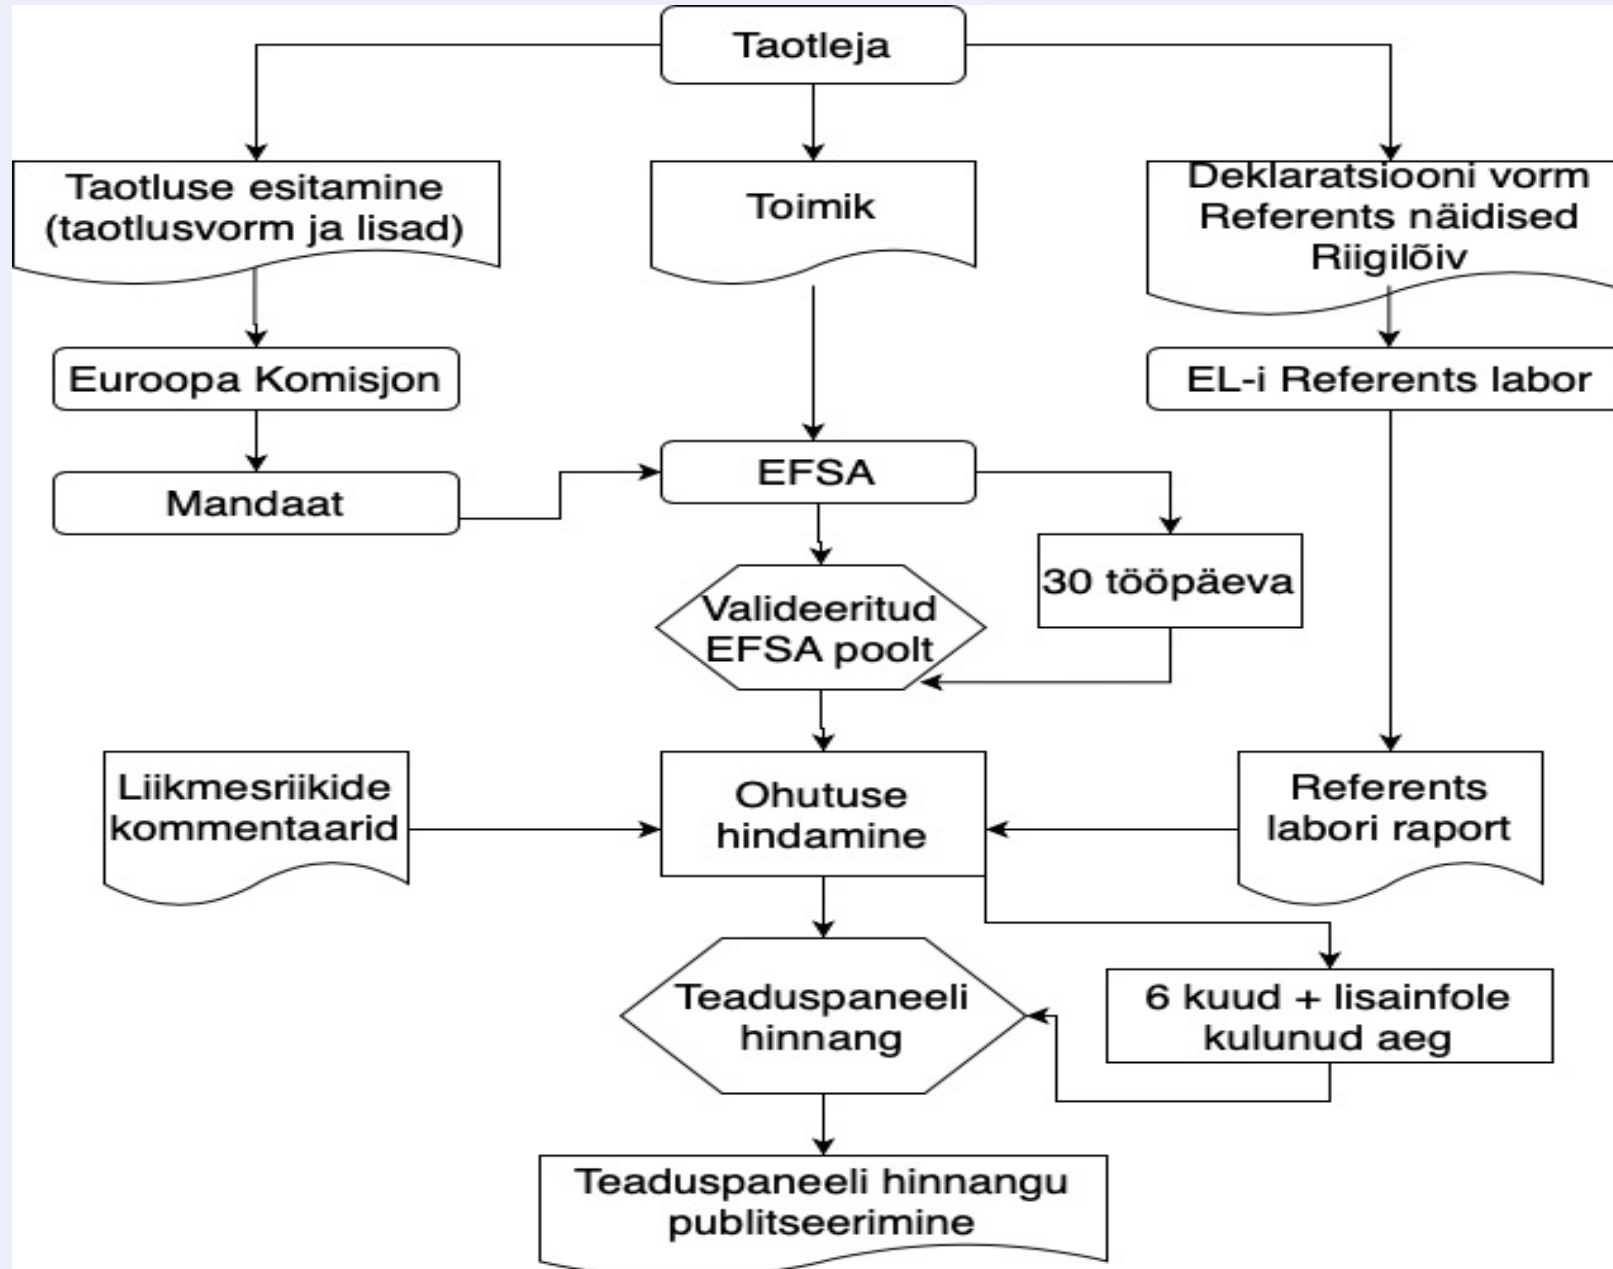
Taotleja

Taotluse esitamine (taotlusvorm ja lisad)

Toimik

Deklaratsiooni vorm
Referents näidised
Riigilõiv

Euroopa Komisjon

EL-i Referents labor

Mandaat

EFSA

30 tööpäeva

Valideeritud EFSA poolt

Liikmesriikide kommentaarid

Ohutuse hindamine

Referents labori raport

Teaduspaneeli hinnang

6 kuud + lisainfole kulunud aeg

Teaduspaneeli hinnangu publitseerimine